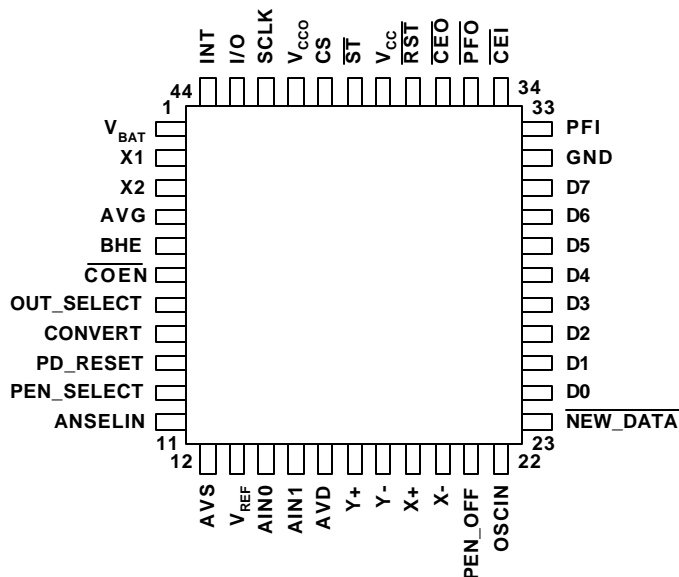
INT
I/O
SCLK
$V_{CCO}$
CS
$\overline{ST}$
$V_{CC}$
$\overline{RST}$
$\overline{CEO}$
$\overline{PFO}$
$\overline{CEI}$

44
1
34
33

$V_{BAT}$
X1
X2
AVG
BHE
$\overline{COEN}$
OUT_SELECT
CONVERT
PD_RESET
PEN_SELECT
ANSELIN

PFI
GND
D7
D6
D5
D4
D3
D2
D1
D0
$\overline{NEW\_DATA}$

11
12
23
22

AVS
$V_{REF}$
AIN0
AIN1
AVD
Y+
Y-
X+
X-
PEN_OFF
OSCIN